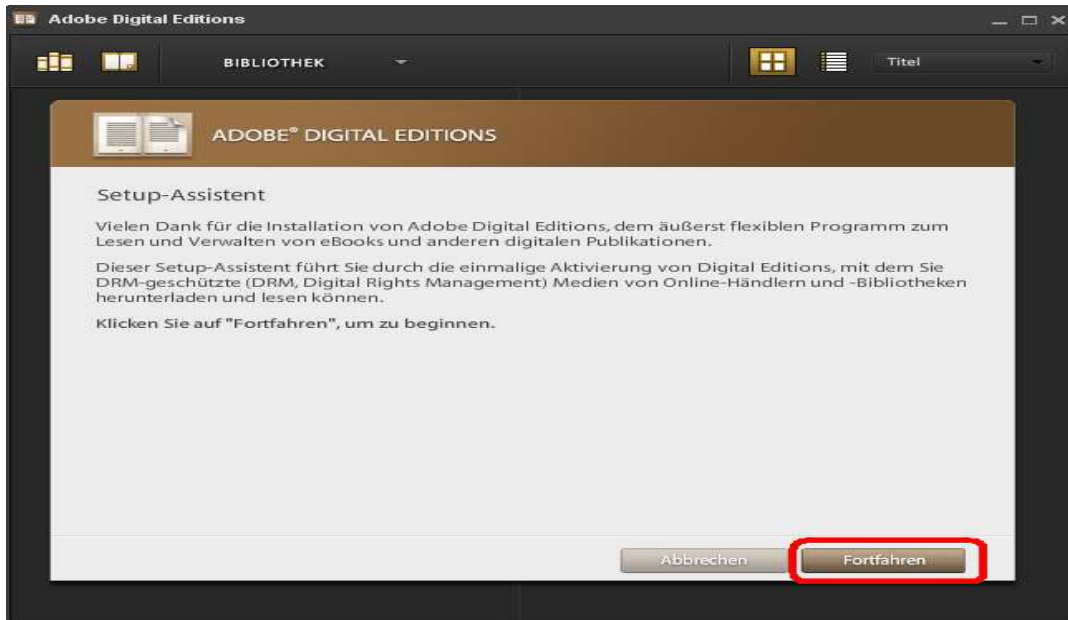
Adobe Digital Editions

BIBLIOTHEK

Titel

ADOBE® DIGITAL EDITIONS

Setup-Assistent

Vielen Dank für die Installation von Adobe Digital Editions, dem äußerst flexiblen Programm zum Lesen und Verwalten von eBooks und anderen digitalen Publikationen.

Dieser Setup-Assistent führt Sie durch die einmalige Aktivierung von Digital Editions, mit dem Sie DRM-geschützte (DRM, Digital Rights Management) Medien von Online-Händlern und -Bibliotheken herunterladen und lesen können.

Klicken Sie auf "Fortfahren", um zu beginnen.

Abbrechen

Fortfahren